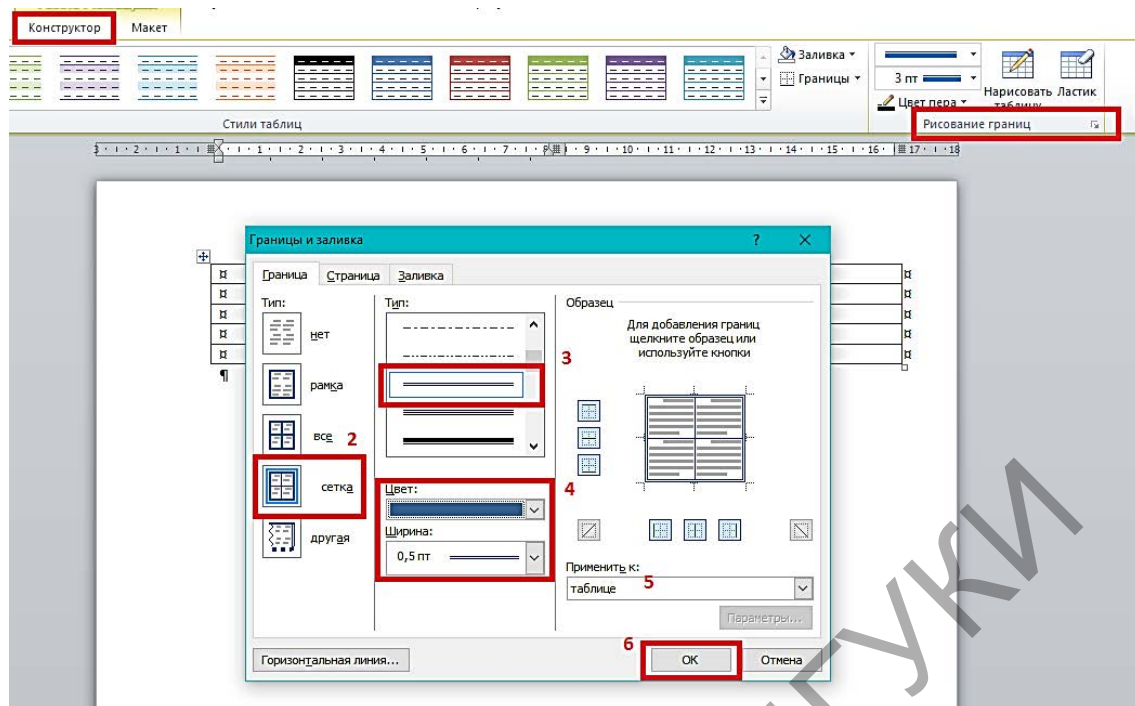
Конструктор Макет

Заливка
Границы
3 пт
Цвет пера
Нарисовать таблицу
Ластик

Стили таблиц

Рисование границ

Границы и заливка
? X

Граница Страница Заливка

Тип:
нет
рамка
все 2
сетка
другая

Тип:
3

Цвет: 4

Ширина:
0,5 пт

Образец
Для добавления границ щелкните образец или используйте кнопки

Применить к:
таблице 5

Параметры...

Горизонтальная линия...

6
ОК
Отмена